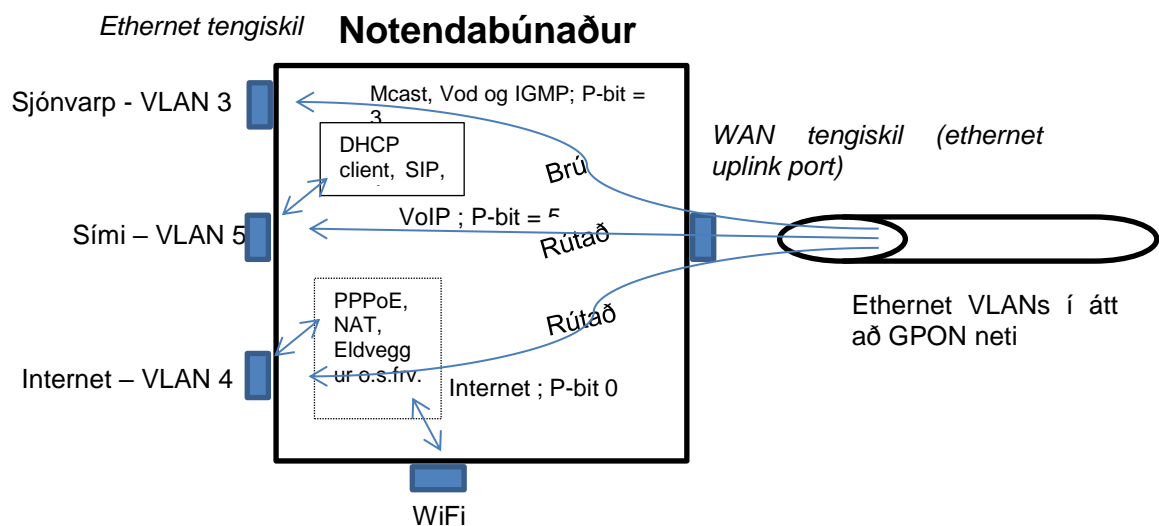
Ethernet tengiskil

Notendabúnaður

Sjónvarp - VLAN 3

Mcast, Vod og IGMP; P-bit = 3

DHCP client, SIP,

Brú

WAN tengiskil (ethernet uplink port)

Sími – VLAN 5

VoIP ; P-bit = 5

Rútað

PPPoE, NAT, Eldvegg ur o.s.frv.

Rútað

Ethernet VLANs í átt að GPON neti

Internet – VLAN 4

Internet ; P-bit 0

WiFi